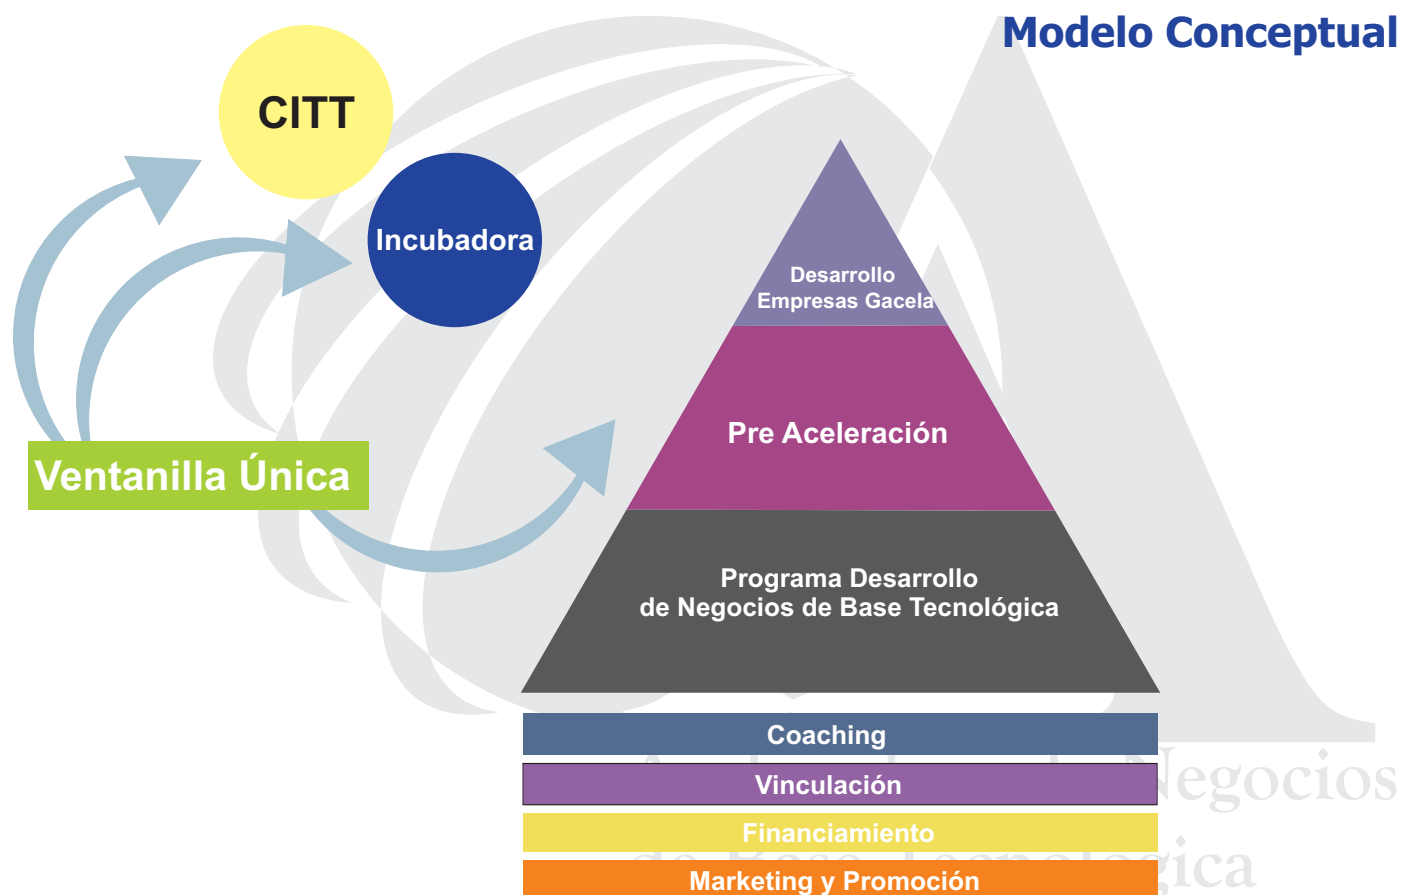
Modelo Conceptual

CITT

Incubadora

Ventanilla Única

Desarrollo Empresas Gacela

Pre Aceleración

Programa Desarrollo de Negocios de Base Tecnológica

Coaching

Vinculación

Financiamiento

Marketing y Promoción

Negocios

de Base Tecnológica